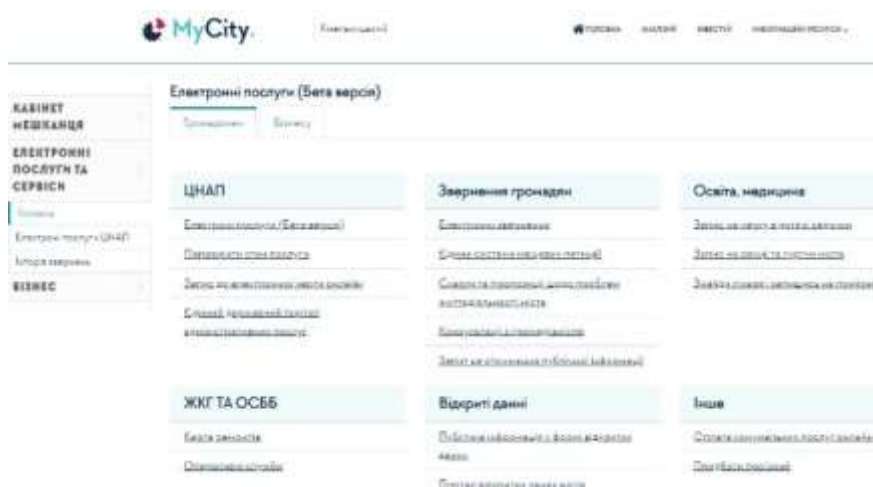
MyCity. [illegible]

ГОЛОВНА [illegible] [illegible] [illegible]

КАБІНЕТ МЕШКАНЦЯ

ЕЛЕКТРОННІ ПОСЛУГИ ТА СЕРВІСИ

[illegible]

Електронні послуги ЦНАП

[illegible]

БІЗНЕС

Електронні послуги (Бета версія)

Громадянам | Бізнесу

ЦНАП

Електронні послуги (Бета версія)

Перевірити стан послуги

Запис на електронну чергу онлайн

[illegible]

Звернення громадян

Електронні звернення

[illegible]

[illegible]

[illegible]

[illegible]

Освіта, медицина

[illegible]

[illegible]

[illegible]

ЖКГ ТА ОСББ

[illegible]

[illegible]

Відкриті дані

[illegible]

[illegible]

Інше

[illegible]

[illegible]